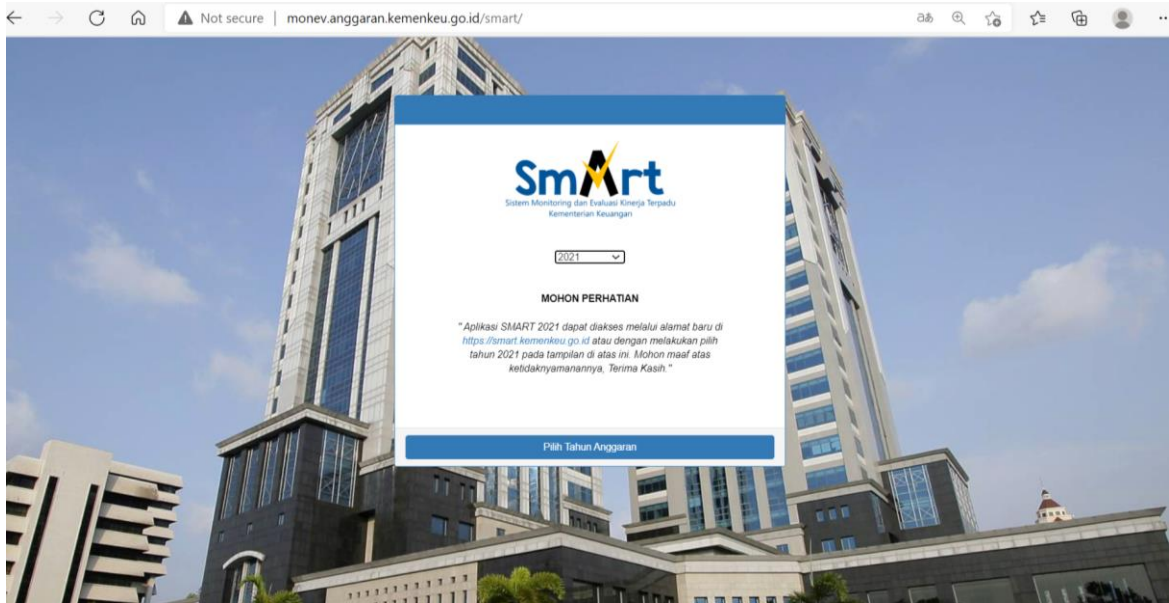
Not secure | monev.anggaran.kemenkeu.go.id/smart/

SmArt

Sistem Monitoring dan Evaluasi Kinerja Terpadu
Kementerian Keuangan

2021

MOHON PERHATIAN

" Aplikasi SMART 2021 dapat diakses melalui alamat baru di https://smart.kemenkeu.go.id atau dengan melakukan pilih tahun 2021 pada tampilan di atas ini. Mohon maaf atas ketidaknyamanannya, Terima Kasih."

Pilih Tahun Anggaran